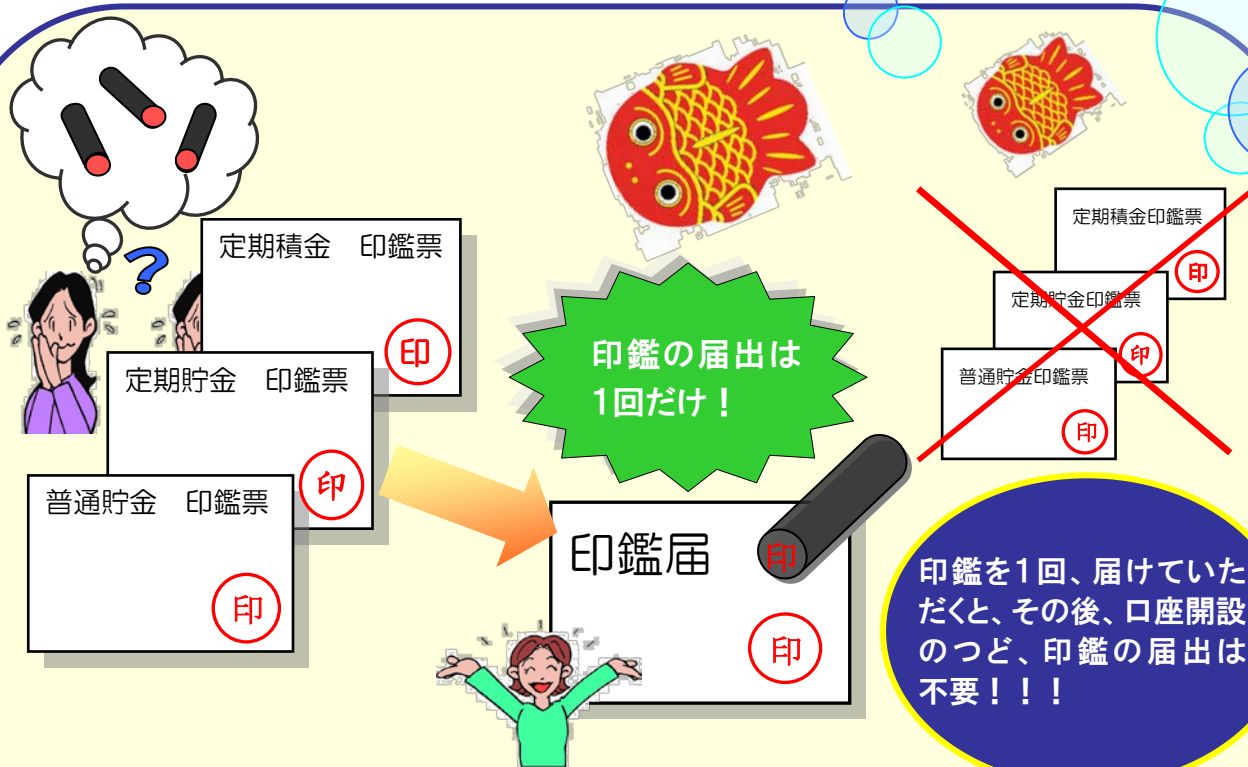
?

定期積金　印鑑票

印

定期貯金　印鑑票

印

普通貯金　印鑑票

印

印鑑の届出は
1回だけ！

印鑑届

印

印

定期積金印鑑票

印

定期貯金印鑑票

印

普通貯金印鑑票

印

印鑑を1回、届けていただくと、その後、口座開設のつど、印鑑の届出は不要！！！